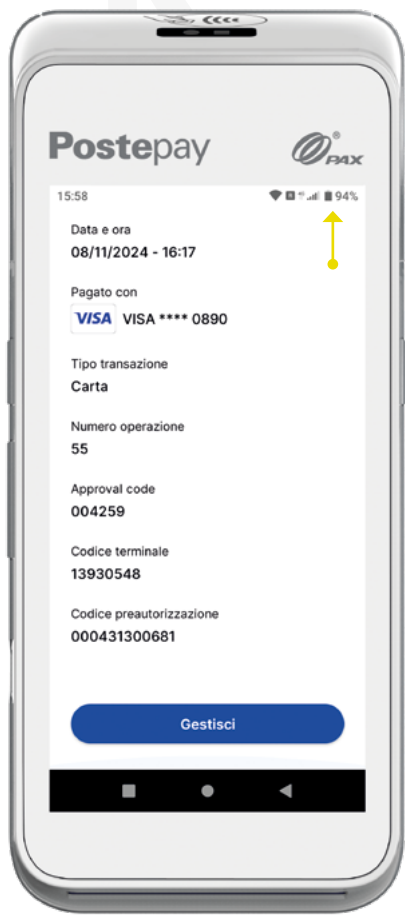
Postepay

PAX

15:58

94%

Data e ora
08/11/2024 - 16:17

Pagato con
VISA VISA **** 0890

Tipo transazione
Carta

Numero operazione
55

Approval code
004259

Codice terminale
13930548

Codice preautorizzazione
000431300681

Gestisci